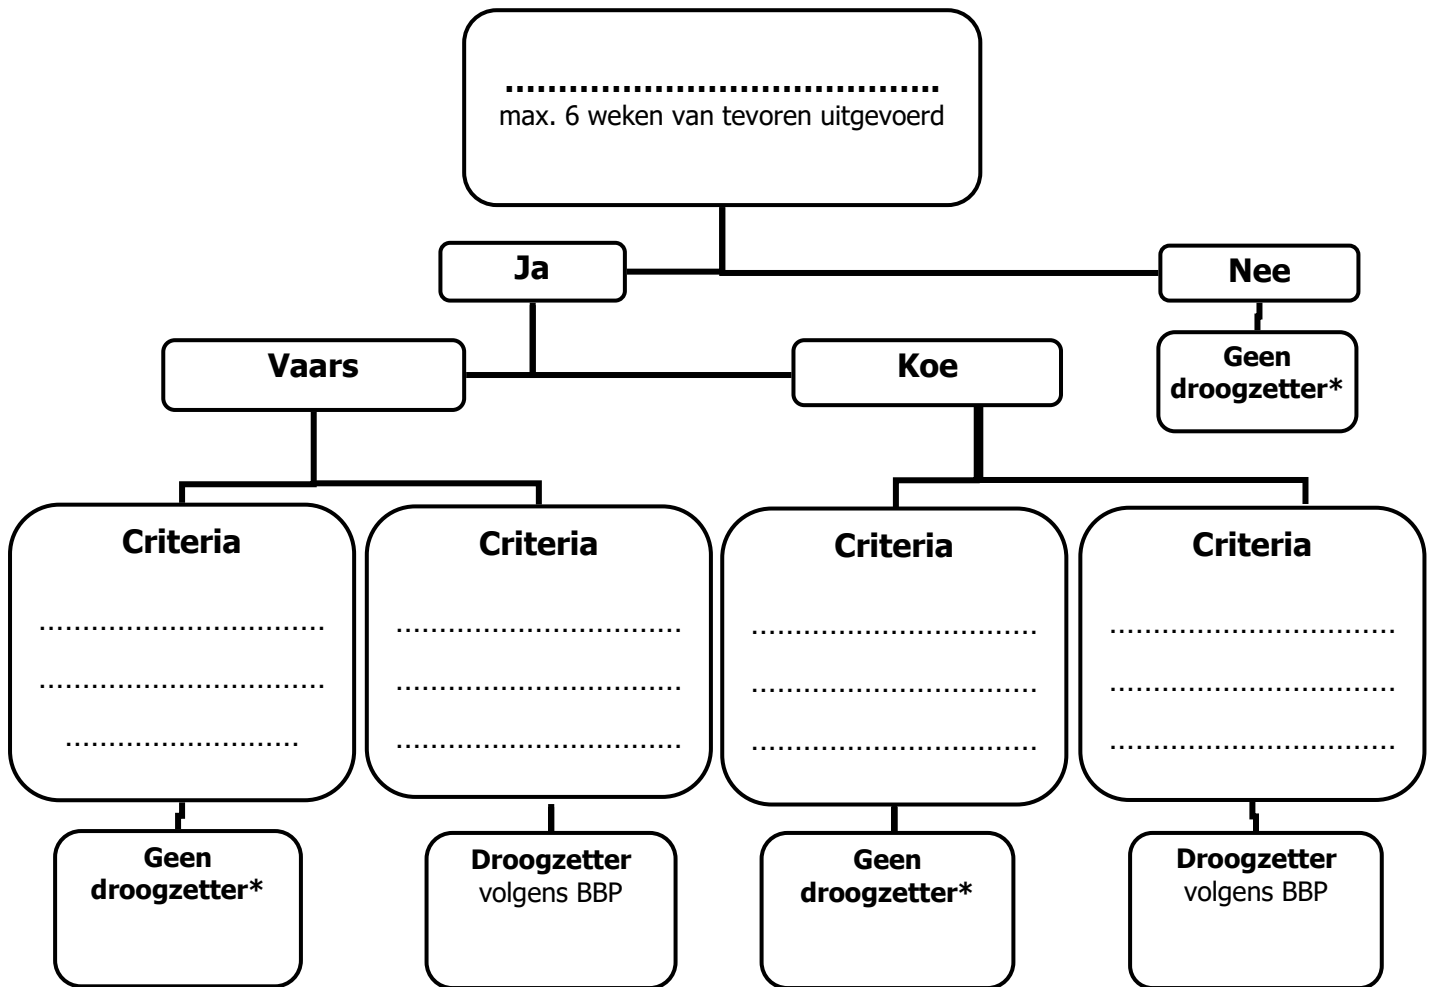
……………………………………
max. 6 weken van tevoren uitgevoerd

Ja

Nee

Geen droogzetter*

Vaars

Koe

Criteria
……………………………
……………………………
………………………

Criteria
……………………………
……………………………
……………………………

Criteria
……………………………
……………………………
……………………………

Criteria
……………………………
……………………………
……………………………

Geen droogzetter*

Droogzetter volgens BBP

Geen droogzetter*

Droogzetter volgens BBP